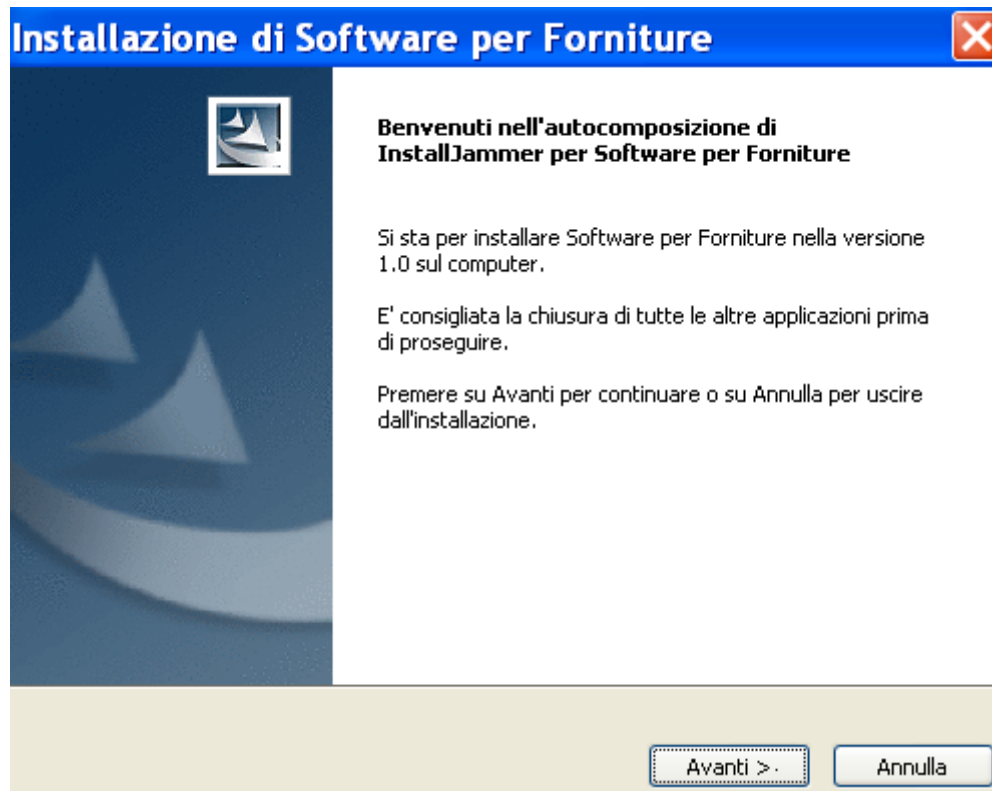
Installazione di Software per Forniture

Benvenuti nell'autocomposizione di InstallJammer per Software per Forniture

Si sta per installare Software per Forniture nella versione 1.0 sul computer.

E' consigliata la chiusura di tutte le altre applicazioni prima di proseguire.

Premere su Avanti per continuare o su Annulla per uscire dall'installazione.

Avanti >

Annulla